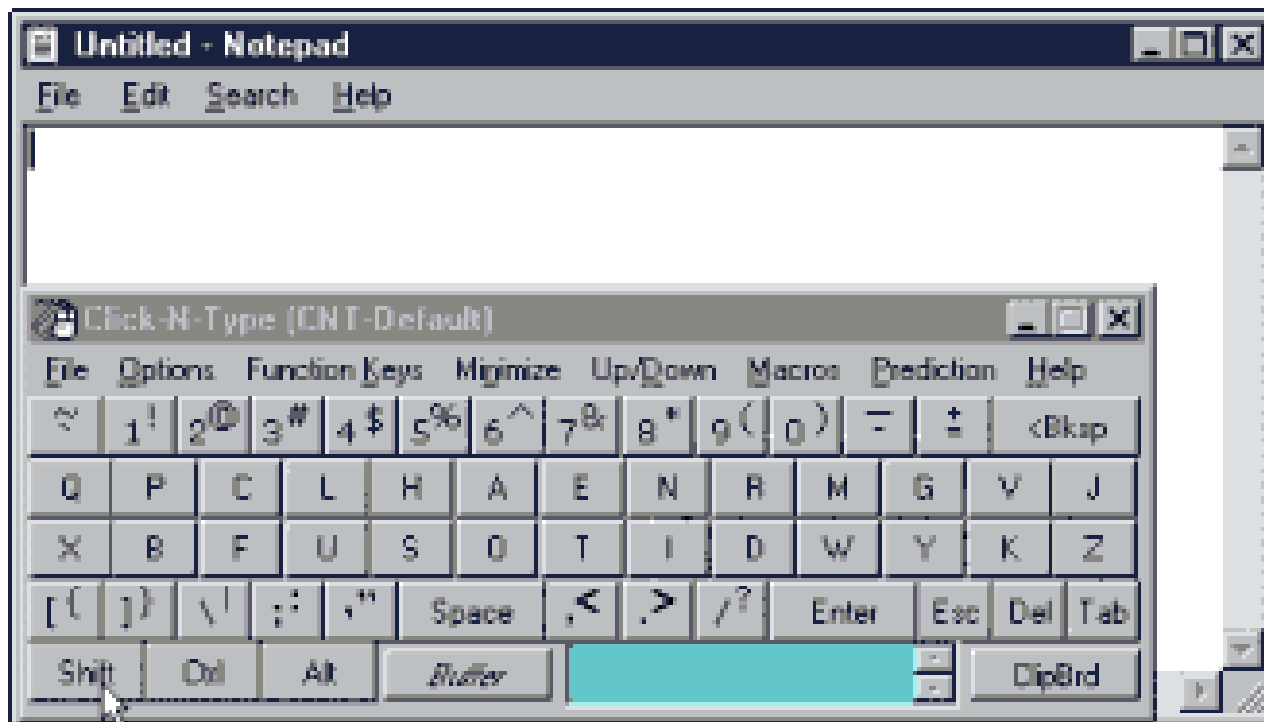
Untitled - Notepad
File Edit Search Help

Click-N-Type (CNT-Default)
File Options Function Keys Minimize Up/Down Macros Prediction Help

~ 1! 2@ 3# 4$ 5% 6^ 7& 8* 9( 0) _ + <Bksp
Q P C L H A E N R M G V J
X B F U S O T I D W Y K Z
[{ ]} \| ;: '" Space ,< .> /? Enter Esc Del Tab
Shift Ctrl Alt Buffer ClipBrd